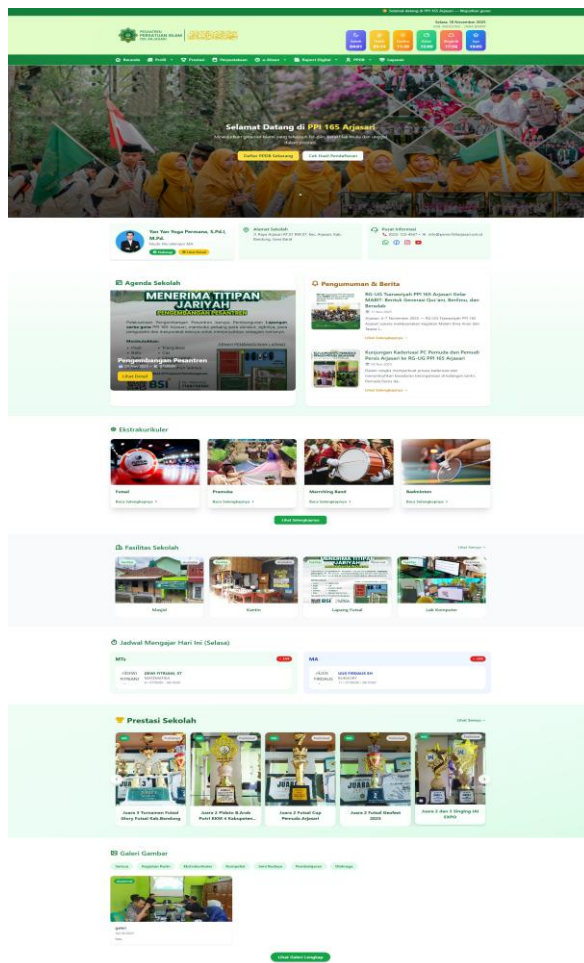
Selamat datang di PPI 165 Arjasari

Selasa, 25 November 2025

Beranda | Profil | Fasilitas | Pendaftaran | e-Ukhuwah | Raport Digital | PPDB | Layanan

Selamat Datang di PPI 165 Arjasari

Daftar PPDB Sekarang | Cek Hasil Pendaftaran

Yan Yan Yoga Permana, S.Pd.I., M.Pd.

Alamat Sekolah

Pusat Informasi

Agenda Sekolah

MENERIMA TITIPAN JARIYAH

PENGEMBANGAN PESANTREN

Pengembangan Pesantren

Lihat Detail

Pengumuman & Berita

Kunjungan Kaderisasi PC Pemuda dan Pemudi Persis Arjasari ke RG-UG PPI 165 Arjasari

Ekstrakurikuler

Futsal

Pramuka

Marching Band

Badminton

Baca Selengkapnya

Lihat Selengkapnya

Fasilitas Sekolah

Masjid

Kantin

Lapang Futsal

Lab Komputer

Jadwal Mengajar Hari Ini (Selasa)

MTs

MA

Prestasi Sekolah

Juara 3 Turnamen Futsal Glory Futsal Kab.Bandung

Juara 2 Futsal Cup Pemuda Arjasari

Juara 2 Futsal Geofest 2025

Juara 2 dan 3 Singing HV EXPO

Galeri Gambar

Lihat Galeri Lengkap